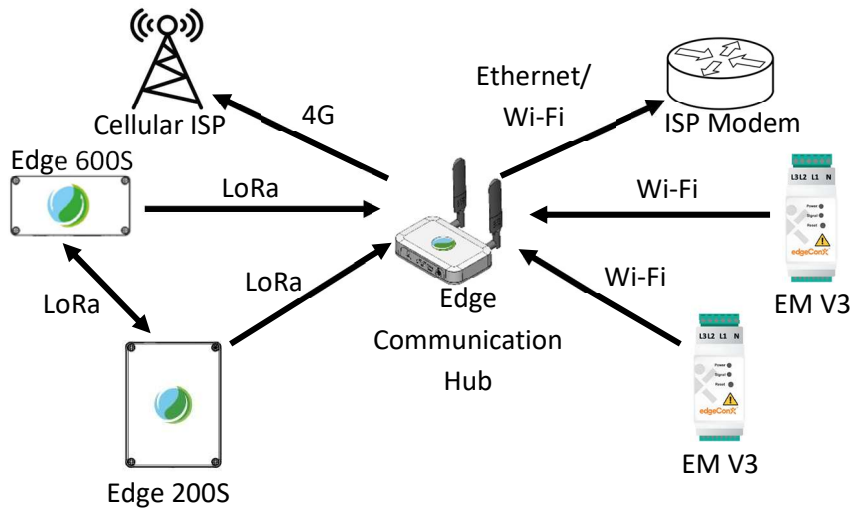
Cellular ISP

4G

Ethernet/
Wi-Fi

ISP Modem

Edge 600S

LoRa

Wi-Fi

L3 L2 L1 N

Power
Signal
Reset

edgeConX

LoRa

LoRa

Wi-Fi

Edge
Communication
Hub

EM V3

L3 L2 L1 N

Power
Signal
Reset

edgeConX

EM V3

Edge 200S